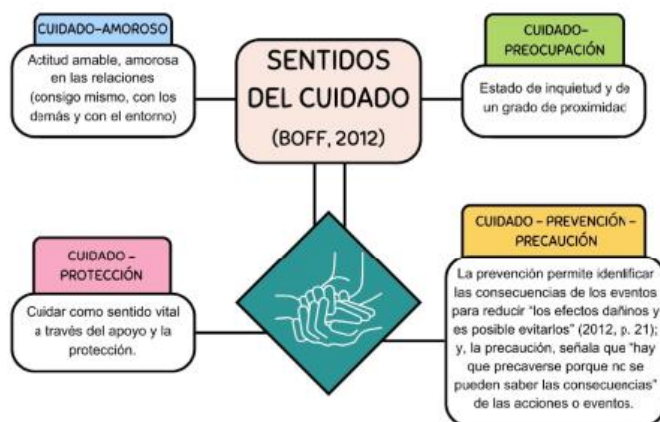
CUIDADO–AMOROSO

Actitud amable, amorosa en las relaciones (consigo mismo, con los demás y con el entorno)

SENTIDOS DEL CUIDADO

(BOFF, 2012)

CUIDADO– PREOCUPACIÓN

Estado de inquietud y de un grado de proximidad

CUIDADO – PROTECCIÓN

Cuidar como sentido vital a través del apoyo y la protección.

CUIDADO – PREVENCIÓN – PRECAUCIÓN

La prevención permite identificar las consecuencias de los eventos para reducir "los efectos dañinos y es posible evitarlos" (2012, p. 21); y, la precaución, señala que "hay que precaverse porque no se pueden saber las consecuencias" de las acciones o eventos.